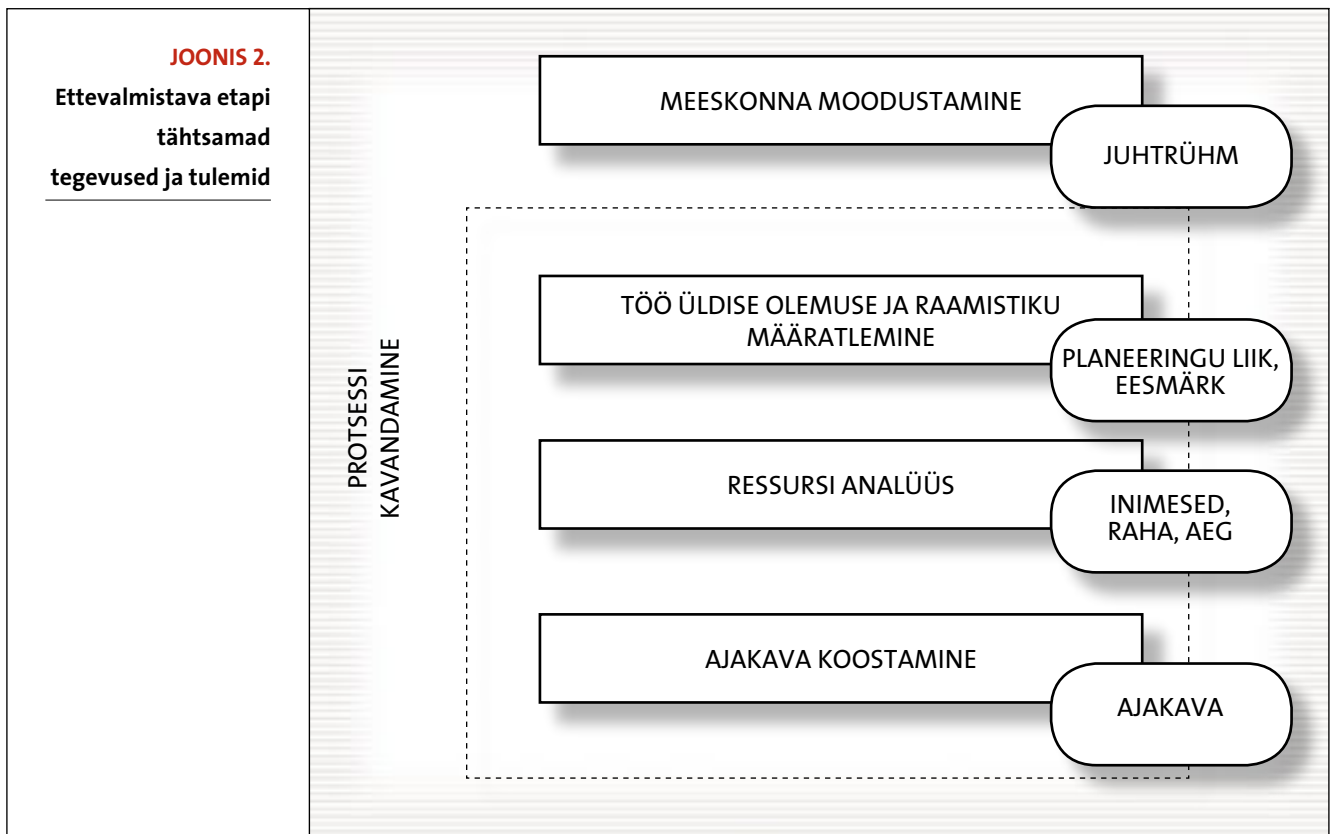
JOONIS 2.

Ettevalmistava etapi tähtsamad tegevused ja tulemid

MEESKONNA MOODUSTAMINE

JUHTRÜHM

PROTSESSI KAVANDAMINE

TÖÖ ÜLDISE OLEMUSE JA RAAMISTIKU MÄÄRATLEMINE

PLANEERINGU LIIK, EESMÄRK

RESSURSI ANALÜÜS

INIMESED, RAHA, AEG

AJAKAVA KOOSTAMINE

AJAKAVA